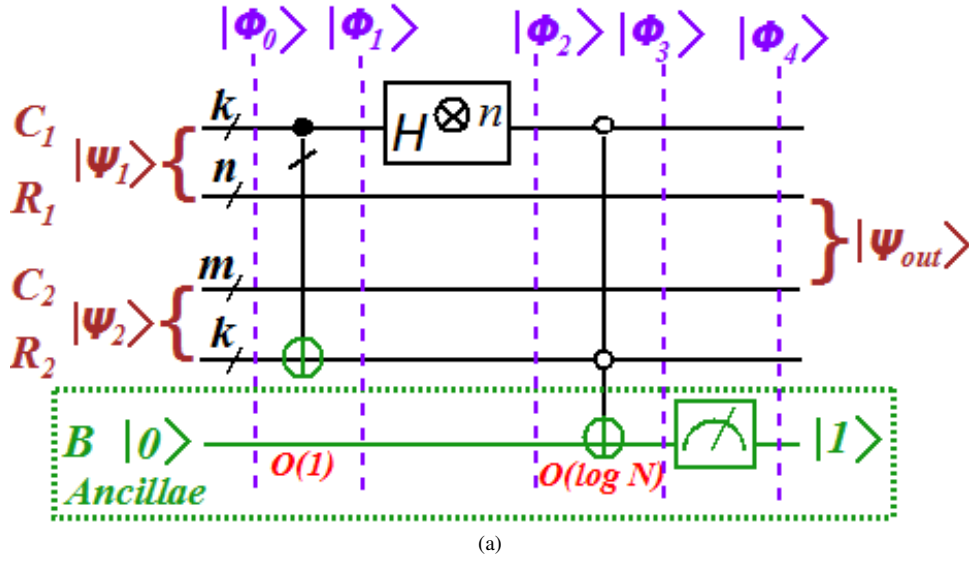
$|\Phi_0\rangle$ $|\Phi_1\rangle$ $|\Phi_2\rangle$ $|\Phi_3\rangle$ $|\Phi_4\rangle$

$C_1$
$R_1$
$|\Psi_1\rangle$
$k$
$n$
$H^{\otimes n}$

$|\Psi_{out}\rangle$

$C_2$
$R_2$
$|\Psi_2\rangle$
$m$
$k$

$B$ $|0\rangle$
Ancillae
O(1)
O(log N)
$|1\rangle$

(a)